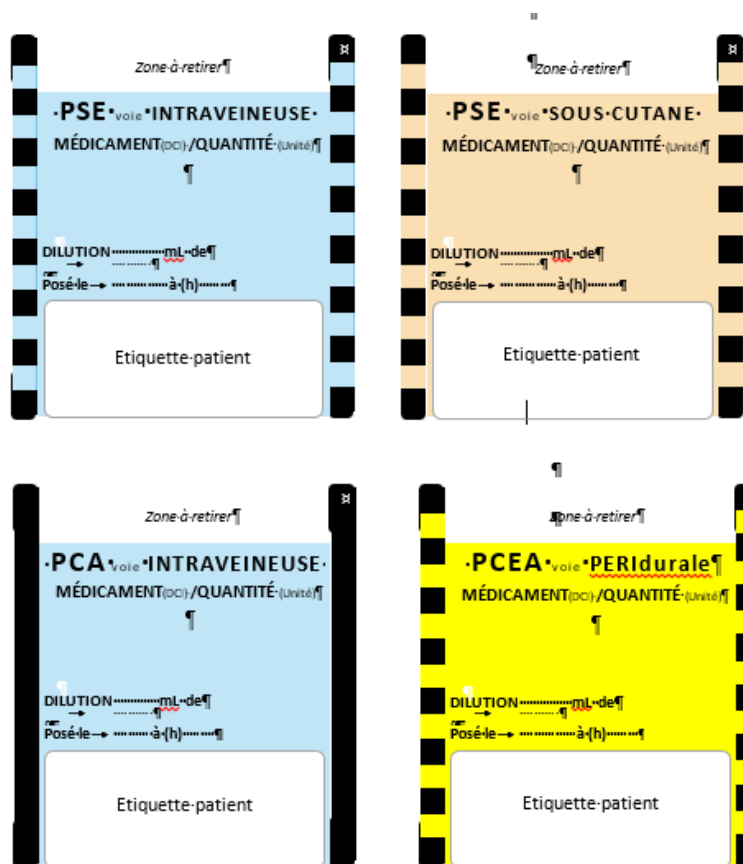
Zone·à·retirer¶

·PSE·voie·INTRAVEINEUSE·

MÉDICAMENT(DCI)·/QUANTITÉ·(Unité)¶

¶

DILUTION··············mL··de¶

Posé·le→ ··············à·(h)·········¶

Etiquette·patient

¶Zone·à·retirer¶

·PSE·voie·SOUS·CUTANE·

MÉDICAMENT(DCI)·/QUANTITÉ·(Unité)¶

¶

DILUTION··············mL··de¶

Posé·le→ ··············à·(h)·········¶

Etiquette·patient

¶

Zone·à·retirer¶

·PCA·voie·INTRAVEINEUSE·

MÉDICAMENT(DCI)·/QUANTITÉ·(Unité)¶

¶

DILUTION··············mL··de¶

Posé·le→ ··············à·(h)·········¶

Etiquette·patient

Zone·à·retirer¶

·PCEA·voie·PERIdurale¶

MÉDICAMENT(DCI)·/QUANTITÉ·(Unité)¶

¶

DILUTION··············mL··de¶

Posé·le→ ··············à·(h)·········¶

Etiquette·patient